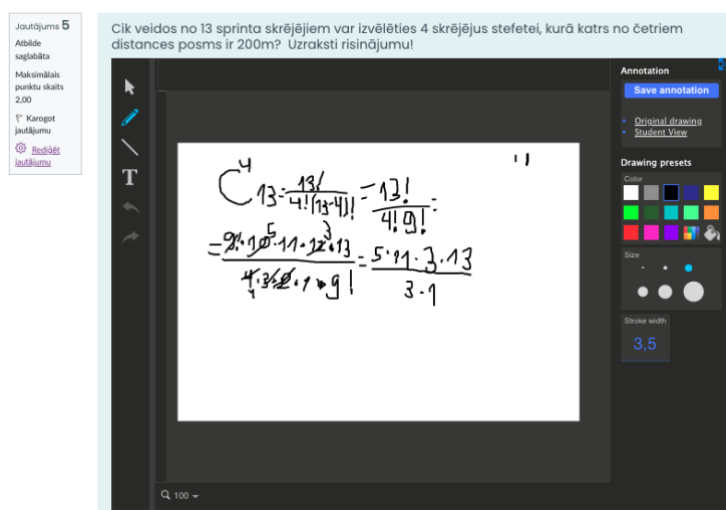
Jautājums 5

Atbilde saglabāta

Maksimālais punktu skaits 2,00

Karogot jautājumu

Rediģēt jautājumu

Cik veidos no 13 sprinta skrējējiem var izvēlēties 4 skrējējus stefetei, kurā katrs no četriem distances posms ir 200m? Uzraksti risinājumu!

$C_{13}^{4} = \frac{13!}{4!(13-4)!} = \frac{13!}{4!9!} =$

$= \frac{9! \cdot 10 \cdot 11 \cdot 12 \cdot 13}{4 \cdot 3 \cdot 2 \cdot 1 \cdot 9!} = \frac{5 \cdot 11 \cdot 3 \cdot 13}{3 \cdot 1}$

Annotation

Save annotation

Original drawing

Student View

Drawing presets

Color

Size

Stroke width

3,5

100